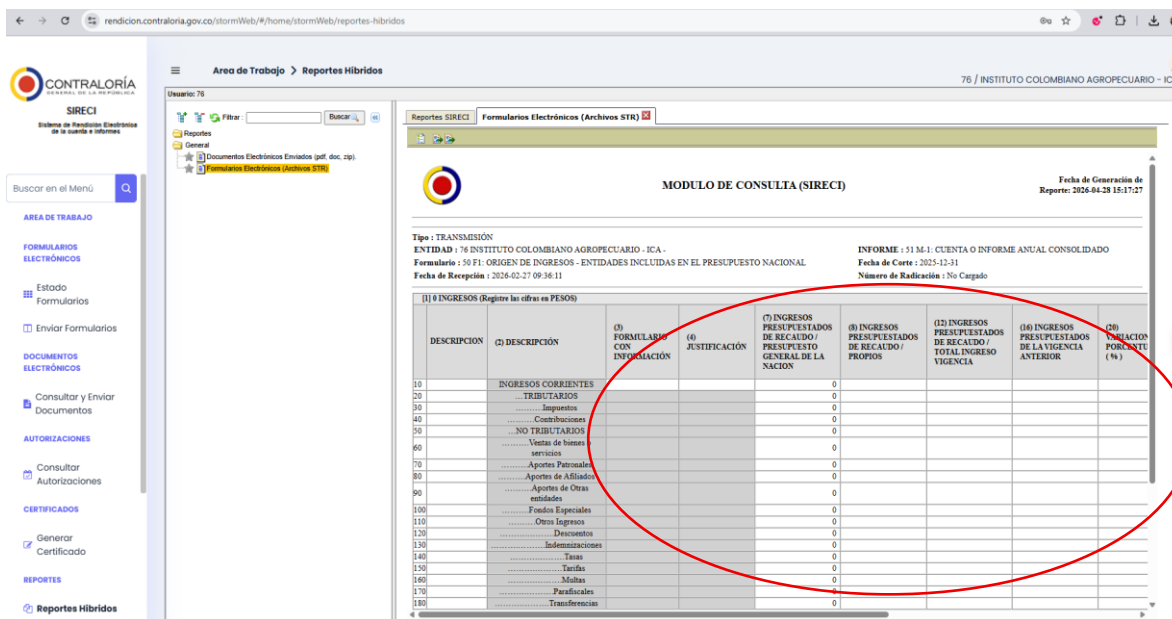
rendicion.contraloria.gov.co/stormWeb/#/home/stormWeb/reportes-hibridos

CONTRALORÍA GENERAL DE LA REPÚBLICA

SIRECI
Sistema de Rendición Electrónica de la cuenta e informes

Buscar en el Menú

AREA DE TRABAJO

FORMULARIOS ELECTRÓNICOS

Estado Formularios

Enviar Formularios

DOCUMENTOS ELECTRÓNICOS

Consultar y Enviar Documentos

AUTORIZACIONES

Consultar Autorizaciones

CERTIFICADOS

Generar Certificado

REPORTES

Reportes Híbridos

Area de Trabajo > Reportes Híbridos

76 / INSTITUTO COLOMBIANO AGROPECUARIO - IC

Usuario: 76

Filtrar : Buscar

Reportes
General
Documentos Electrónicos Enviados (pdf, doc, zip).
Formularios Electrónicos (Archivos STR)

Reportes SIRECI | Formularios Electrónicos (Archivos STR)

MODULO DE CONSULTA (SIRECI)

Fecha de Generación de Reporte: 2026-04-28 15:17:27

Tipo : TRANSMISIÓN
ENTIDAD : 76 INSTITUTO COLOMBIANO AGROPECUARIO - ICA -
Formulario : 50 F1: ORIGEN DE INGRESOS - ENTIDADES INCLUIDAS EN EL PRESUPUESTO NACIONAL
Fecha de Recepción : 2026-02-27 09:36:11

INFORME : 51 M-1: CUENTA O INFORME ANUAL CONSOLIDADO
Fecha de Corte : 2025-12-31
Número de Radicación : No Cargado

[1] 0 INGRESOS (Registre las cifras en PESOS)

| | DESCRIPCION | (2) DESCRIPCIÓN | (3) FORMULARIO CON INFORMACIÓN | (4) JUSTIFICACIÓN | (7) INGRESOS PRESUPUESTADOS DE RECAUDO / PRESUPUESTO GENERAL DE LA NACION | (8) INGRESOS PRESUPUESTADOS DE RECAUDO / PROPIOS | (12) INGRESOS PRESUPUESTADOS DE RECAUDO / TOTAL INGRESO VIGENCIA | (16) INGRESOS PRESUPUESTADOS DE LA VIGENCIA ANTERIOR | (20) VARIACION PORCENTU (%) |
|---|---|---|---|---|---|---|---|---|---|
| 10 | | INGRESOS CORRIENTES | | | 0 | | | | |
| 20 | | ....TRIBUTARIOS | | | 0 | | | | |
| 30 | | ..........Impuestos | | | 0 | | | | |
| 40 | | ..........Contribuciones | | | 0 | | | | |
| 50 | | ....NO TRIBUTARIOS | | | 0 | | | | |
| 60 | | ..........Ventas de bienes y servicios | | | 0 | | | | |
| 70 | | ..........Aportes Patronales | | | 0 | | | | |
| 80 | | ..........Aportes de Afiliados | | | 0 | | | | |
| 90 | | ..........Aportes de Otras entidades | | | 0 | | | | |
| 100 | | ..........Fondos Especiales | | | 0 | | | | |
| 110 | | ..........Otros Ingresos | | | 0 | | | | |
| 120 | | ....................Descuentos | | | 0 | | | | |
| 130 | | ....................Indemnizaciones | | | 0 | | | | |
| 140 | | ....................Tasas | | | 0 | | | | |
| 150 | | ....................Tarifas | | | 0 | | | | |
| 160 | | ....................Multas | | | 0 | | | | |
| 170 | | ....................Parafiscales | | | 0 | | | | |
| 180 | | ....................Transferencias | | | 0 | | | | |